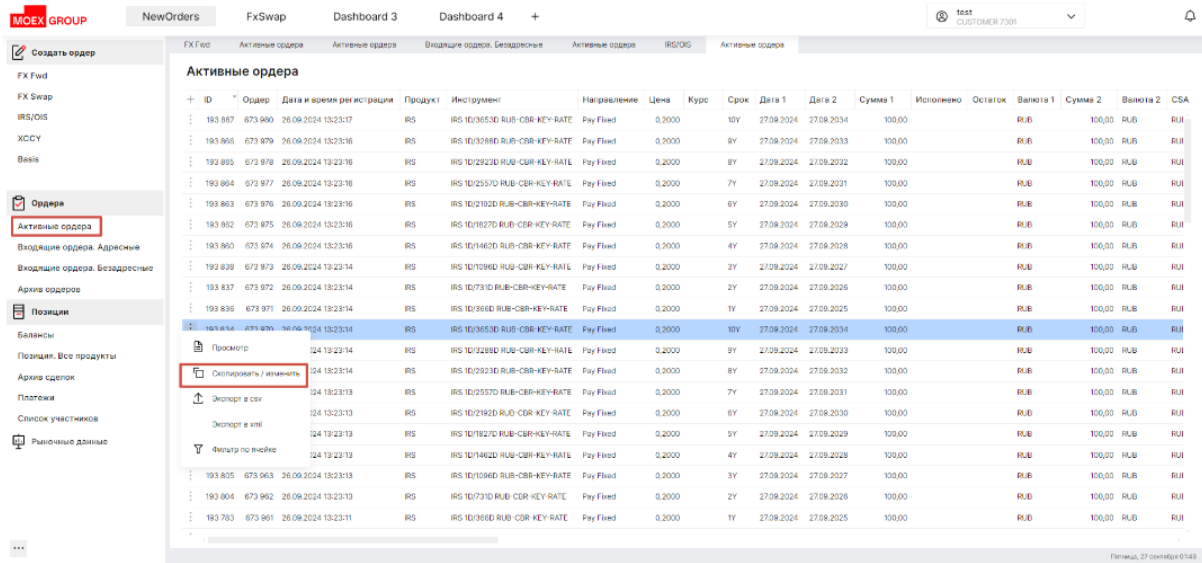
MOEX GROUP NewOrders FxSwap Dashboard 3 Dashboard 4 +
test CUSTOMER 7301

Создать ордер
FX Fwd
FX Swap
IRS/OIS
XCCY
Basis

Ордера
Активные ордера
Входящие ордера. Адресные
Входящие ордера. Безадресные
Архив ордеров

Позиции
Балансы
Позиция. Все продукты
Архив сделок
Платежи
Список участников
Рыночные данные

...

FX Fwd | Активные ордера | Активные ордера | Входящие ордера. Безадресные | Активные ордера | IRS/OIS | Активные ордера

Активные ордера

| ID | Ордер | Дата и время регистрации | Продукт | Инструмент | Направление | Цена | Курс | Срок | Дата 1 | Дата 2 | Сумма 1 | Исполнено | Остаток | Валюта 1 | Сумма 2 | Валюта 2 | CSA |
|---|---|---|---|---|---|---|---|---|---|---|---|---|---|---|---|---|---|
| 193 867 | 673 980 | 26.09.2024 13:23:17 | IRS | IRS 1D/3653D RUB-CBR-KEY-RATE | Pay Fixed | 0,2000 | | 10Y | 27.09.2024 | 27.09.2034 | 100,00 | | | RUB | 100,00 | RUB | RUI |
| 193 866 | 673 979 | 26.09.2024 13:23:16 | IRS | IRS 1D/3288D RUB-CBR-KEY-RATE | Pay Fixed | 0,2000 | | 9Y | 27.09.2024 | 27.09.2033 | 100,00 | | | RUB | 100,00 | RUB | RUI |
| 193 865 | 673 978 | 26.09.2024 13:23:16 | IRS | IRS 1D/2923D RUB-CBR-KEY-RATE | Pay Fixed | 0,2000 | | 8Y | 27.09.2024 | 27.09.2032 | 100,00 | | | RUB | 100,00 | RUB | RUI |
| 193 864 | 673 977 | 26.09.2024 13:23:16 | IRS | IRS 1D/2557D RUB-CBR-KEY-RATE | Pay Fixed | 0,2000 | | 7Y | 27.09.2024 | 27.09.2031 | 100,00 | | | RUB | 100,00 | RUB | RUI |
| 193 863 | 673 976 | 26.09.2024 13:23:16 | IRS | IRS 1D/2192D RUB-CBR-KEY-RATE | Pay Fixed | 0,2000 | | 6Y | 27.09.2024 | 27.09.2030 | 100,00 | | | RUB | 100,00 | RUB | RUI |
| 193 862 | 673 975 | 26.09.2024 13:23:16 | IRS | IRS 1D/1827D RUB-CBR-KEY-RATE | Pay Fixed | 0,2000 | | 5Y | 27.09.2024 | 27.09.2029 | 100,00 | | | RUB | 100,00 | RUB | RUI |
| 193 860 | 673 974 | 26.09.2024 13:23:16 | IRS | IRS 1D/1462D RUB-CBR-KEY-RATE | Pay Fixed | 0,2000 | | 4Y | 27.09.2024 | 27.09.2028 | 100,00 | | | RUB | 100,00 | RUB | RUI |
| 193 838 | 673 973 | 26.09.2024 13:23:14 | IRS | IRS 1D/1096D RUB-CBR-KEY-RATE | Pay Fixed | 0,2000 | | 3Y | 27.09.2024 | 27.09.2027 | 100,00 | | | RUB | 100,00 | RUB | RUI |
| 193 837 | 673 972 | 26.09.2024 13:23:14 | IRS | IRS 1D/731D RUB-CBR-KEY-RATE | Pay Fixed | 0,2000 | | 2Y | 27.09.2024 | 27.09.2026 | 100,00 | | | RUB | 100,00 | RUB | RUI |
| 193 836 | 673 971 | 26.09.2024 13:23:14 | IRS | IRS 1D/366D RUB-CBR-KEY-RATE | Pay Fixed | 0,2000 | | 1Y | 27.09.2024 | 27.09.2025 | 100,00 | | | RUB | 100,00 | RUB | RUI |
| 193 834 | 673 970 | 26.09.2024 13:23:14 | IRS | IRS 1D/3653D RUB-CBR-KEY-RATE | Pay Fixed | 0,2000 | | 10Y | 27.09.2024 | 27.09.2034 | 100,00 | | | RUB | 100,00 | RUB | RUI |
| | | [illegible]24 13:23:14 | IRS | IRS 1D/3288D RUB-CBR-KEY-RATE | Pay Fixed | 0,2000 | | 9Y | 27.09.2024 | 27.09.2033 | 100,00 | | | RUB | 100,00 | RUB | RUI |
| | | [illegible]24 13:23:14 | IRS | IRS 1D/2923D RUB-CBR-KEY-RATE | Pay Fixed | 0,2000 | | 8Y | 27.09.2024 | 27.09.2032 | 100,00 | | | RUB | 100,00 | RUB | RUI |
| | | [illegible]24 13:23:13 | IRS | IRS 1D/2557D RUB-CBR-KEY-RATE | Pay Fixed | 0,2000 | | 7Y | 27.09.2024 | 27.09.2031 | 100,00 | | | RUB | 100,00 | RUB | RUI |
| | | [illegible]24 13:23:13 | IRS | IRS 1D/2192D RUB-CBR-KEY-RATE | Pay Fixed | 0,2000 | | 6Y | 27.09.2024 | 27.09.2030 | 100,00 | | | RUB | 100,00 | RUB | RUI |
| | | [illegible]24 13:23:13 | IRS | IRS 1D/1827D RUB-CBR-KEY-RATE | Pay Fixed | 0,2000 | | 5Y | 27.09.2024 | 27.09.2029 | 100,00 | | | RUB | 100,00 | RUB | RUI |
| | | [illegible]24 13:23:13 | IRS | IRS 1D/1462D RUB-CBR-KEY-RATE | Pay Fixed | 0,2000 | | 4Y | 27.09.2024 | 27.09.2028 | 100,00 | | | RUB | 100,00 | RUB | RUI |
| 193 805 | 673 963 | 26.09.2024 13:23:13 | IRS | IRS 1D/1096D RUB-CBR-KEY-RATE | Pay Fixed | 0,2000 | | 3Y | 27.09.2024 | 27.09.2027 | 100,00 | | | RUB | 100,00 | RUB | RUI |
| 193 804 | 673 962 | 26.09.2024 13:23:13 | IRS | IRS 1D/731D RUB-CBR-KEY-RATE | Pay Fixed | 0,2000 | | 2Y | 27.09.2024 | 27.09.2026 | 100,00 | | | RUB | 100,00 | RUB | RUI |
| 193 783 | 673 961 | 26.09.2024 13:23:11 | IRS | IRS 1D/366D RUB-CBR-KEY-RATE | Pay Fixed | 0,2000 | | 1Y | 27.09.2024 | 27.09.2025 | 100,00 | | | RUB | 100,00 | RUB | RUI |

Просмотр
Скопировать / изменить
Экспорт в csv
Экспорт в xml
Фильтр по ячейке

Пятница, 27 сентября 01:43